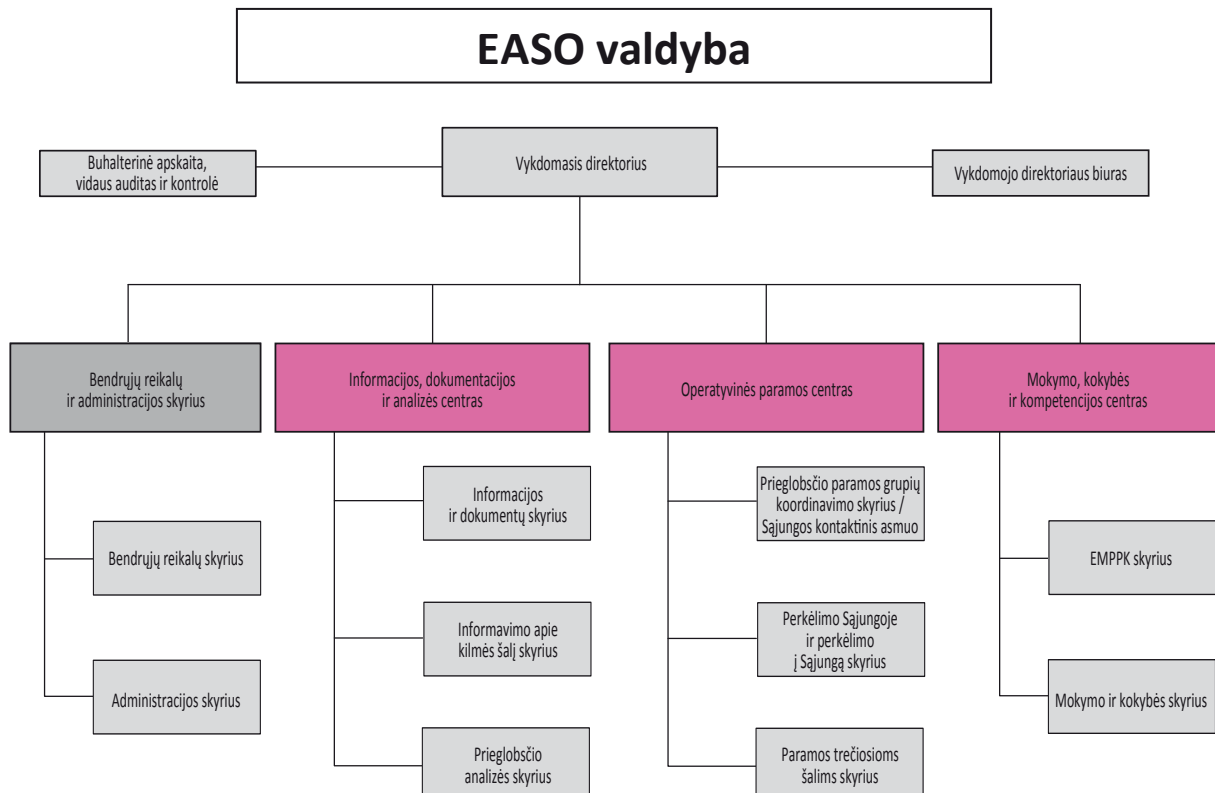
EASO valdyba

Buhalterinė apskaita, vidaus auditas ir kontrolė

Vykdomasis direktorius

Vykdomojo direktoriaus biuras

Bendrųjų reikalų ir administracijos skyrius

Bendrųjų reikalų skyrius

Administracijos skyrius

Informacijos, dokumentacijos ir analizės centras

Informacijos ir dokumentų skyrius

Informavimo apie kilmės šalį skyrius

Prieglobsčio analizės skyrius

Operatyvinės paramos centras

Prieglobsčio paramos grupių koordinavimo skyrius / Sąjungos kontaktinis asmuo

Perkėlimo Sąjungoje ir perkėlimo į Sąjungą skyrius

Paramos trečiosioms šalims skyrius

Mokymo, kokybės ir kompetencijos centras

EMPPK skyrius

Mokymo ir kokybės skyrius